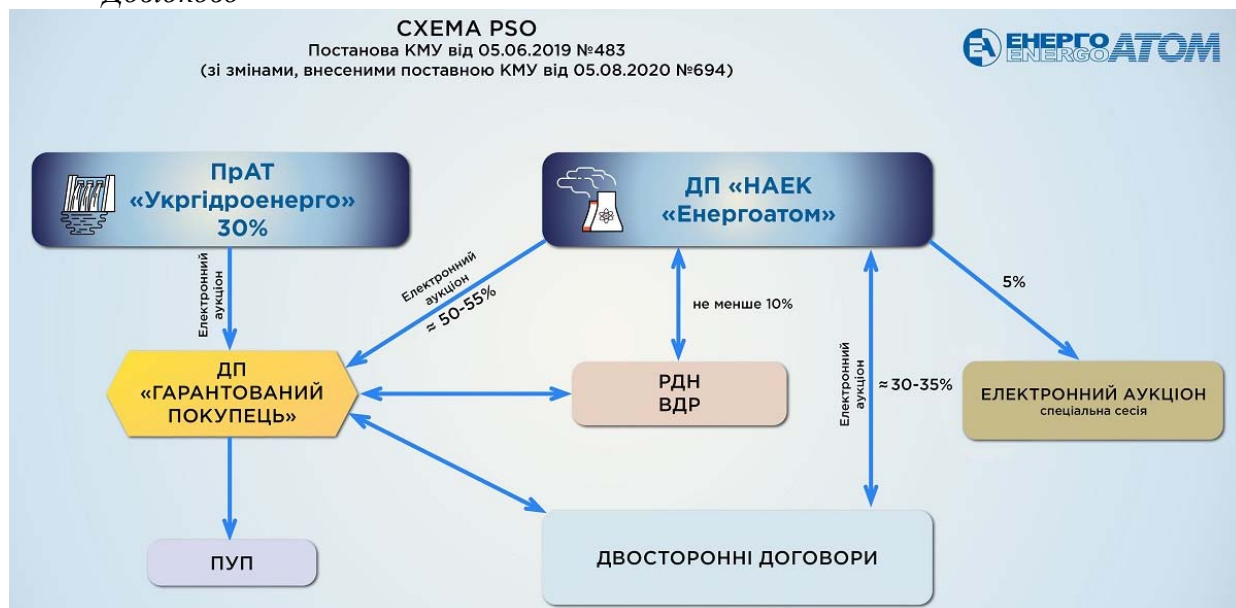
Додаток

СХЕМА PSO
Постанова КМУ від 05.06.2019 №483
(зі змінами, внесеними поставною КМУ від 05.08.2020 №694)

ЕНЕРГОАТОМ
ENERGOATOM

ПрАТ «Укргідроенерго» 30%

ДП «НАЕК «Енергоатом»

Електронний аукціон

Електронний аукціон ≈ 50-55%

не менше 10%

5%

ДП «ГАРАНТОВАНИЙ ПОКУПЕЦЬ»

РДН ВДР

Електронний аукціон

≈ 30-35%

ЕЛЕКТРОННИЙ АУКЦІОН
спеціальна сесія

ПУП

ДВОСТОРОННІ ДОГОВОРИ